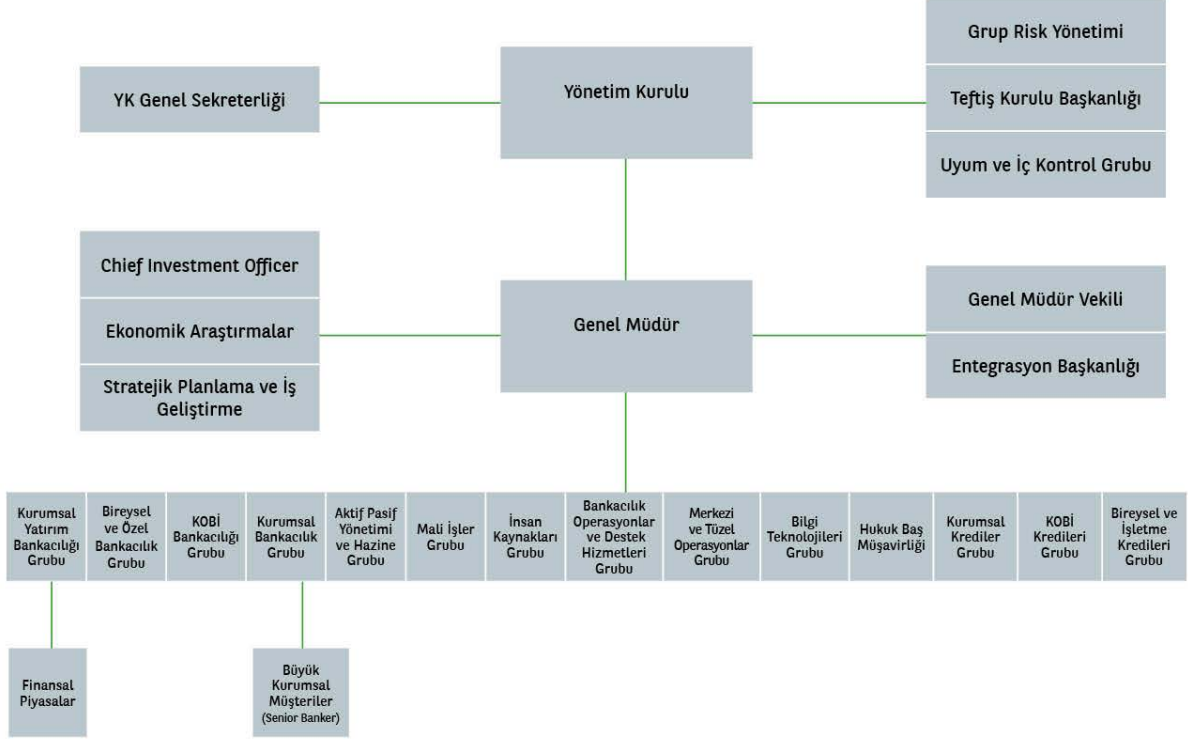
YK Genel Sekreterliği

Yönetim Kurulu

Grup Risk Yönetimi

Teftiş Kurulu Başkanlığı

Uyum ve İç Kontrol Grubu

Chief Investment Officer

Ekonomik Araştırmalar

Stratejik Planlama ve İş Geliştirme

Genel Müdür

Genel Müdür Vekili

Entegrasyon Başkanlığı

Kurumsal Yatırım Bankacılığı Grubu

Bireysel ve Özel Bankacılık Grubu

KOBİ Bankacılığı Grubu

Kurumsal Bankacılık Grubu

Aktif Pasif Yönetimi ve Hazine Grubu

Mali İşler Grubu

İnsan Kaynakları Grubu

Bankacılık Operasyonlar ve Destek Hizmetleri Grubu

Merkezi ve Tüzel Operasyonlar Grubu

Bilgi Teknolojileri Grubu

Hukuk Baş Müşavirliği

Kurumsal Krediler Grubu

KOBİ Kredileri Grubu

Bireysel ve İşletme Kredileri Grubu

Finansal Piyasalar

Büyük Kurumsal Müşteriler (Senior Banker)